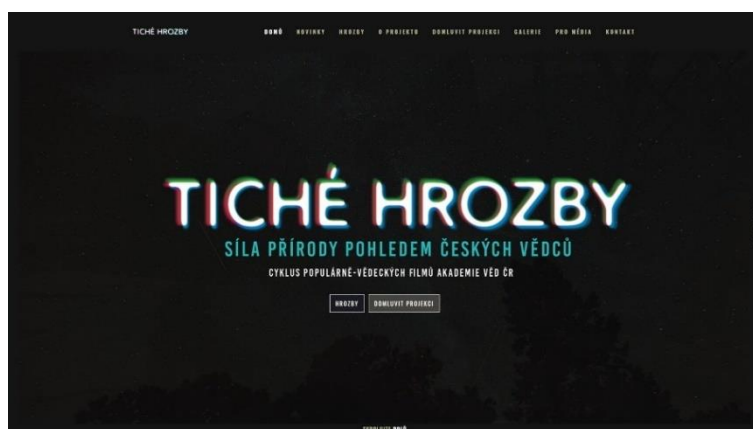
TICHÉ HROZBY

DOMŮ NOVINKY HROZBY O PROJEKTU DOMLUVIT PROJEKCI GALERIE PRO MÉDIA KONTAKT

TICHÉ HROZBY

SÍLA PŘÍRODY POHLEDEM ČESKÝCH VĚDCŮ

CYKLUS POPULÁRNĚ-VĚDECKÝCH FILMŮ AKADEMIE VĚD ČR

HROZBY DOMLUVIT PROJEKCI

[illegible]